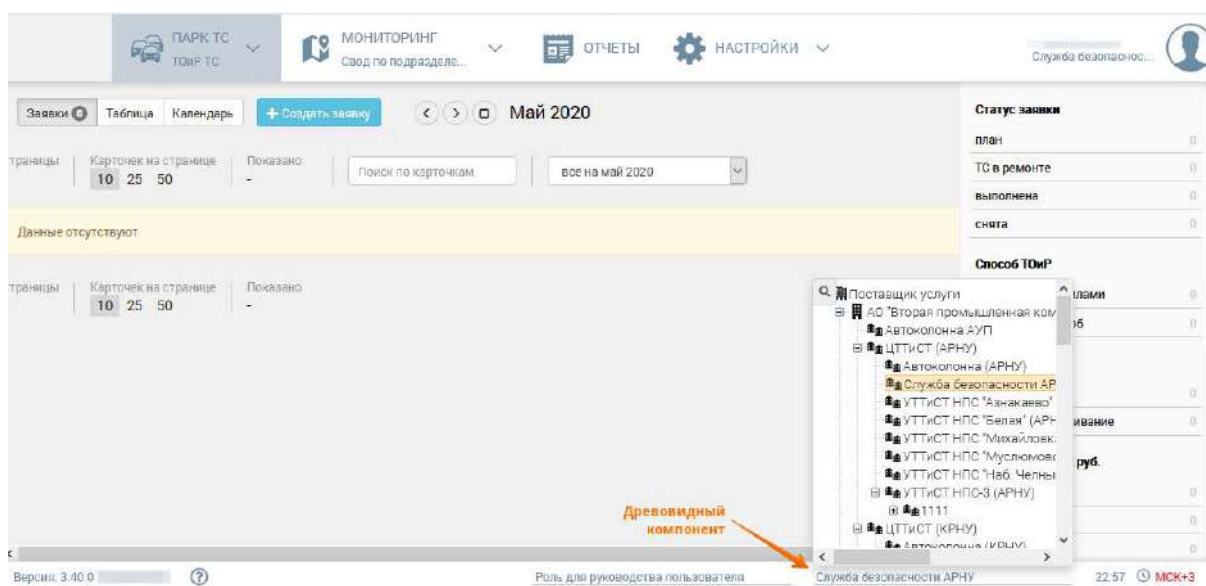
ПАРК ТС
ТОиР ТС

МОНИТОРИНГ
Свод по подразделе...

ОТЧЕТЫ

НАСТРОЙКИ

Служба безопаснос...

Заявки 0 Таблица Календарь + Создать заявку Май 2020

траницы | Карточек на странице 10 25 50 | Показано -

Поиск по карточкам

все на май 2020

Данные отсутствуют

траницы | Карточек на странице 10 25 50 | Показано -

Статус заявки
план 0
ТС в ремонте 0
выполнена 0
снята 0

Способ ТОиР
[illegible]лами 0
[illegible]б 0
0
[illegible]ивание 0
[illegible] руб.
0
0
0

Поставщик услуги
АО "Вторая промышленная ком
Автоколонна АУП
ЦТТиСТ (АРНУ)
Автоколонна (АРНУ)
Служба безопасности АР
УТТиСТ НПС "Азнакаево"
УТТиСТ НПС "Белая" (АРН
УТТиСТ НПС "Михайловк
УТТиСТ НПС "Муслюмово
УТТиСТ НПС "Наб. Челны
УТТиСТ НПС-3 (АРНУ)
1111
ЦТТиСТ (КРНУ)
Автоколонна (КРНУ)

Древовидный компонент

Версия: 3.40.0 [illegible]

Роль для руководства пользователя

Служба безопасности АРНУ

22:57 МСК+3